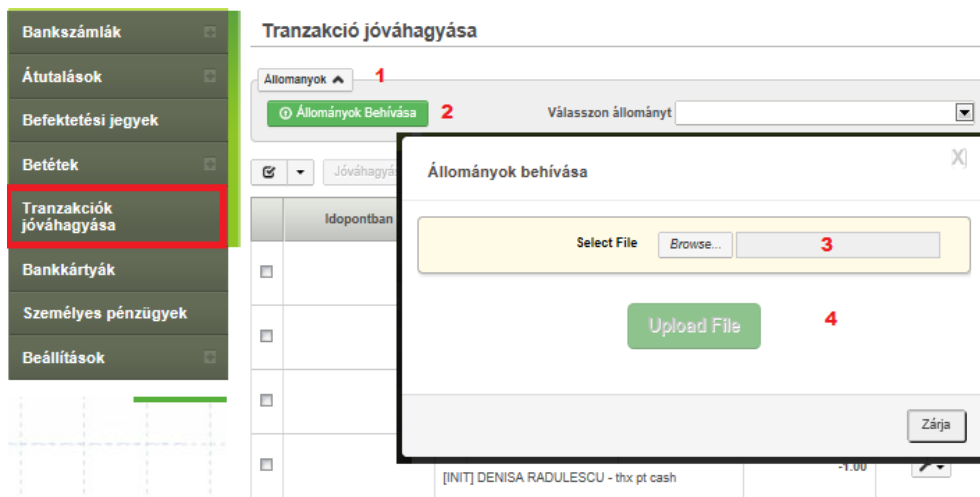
Bankszámlák
Átutalások
Befektetési jegyek
Betétek
Tranzakciók jóváhagyása
Bankkártyák
Személyes pénzügyek
Beállítások

Tranzakció jóváhagyása

Állomanyok
1
Állományok Behívása
2
Válasszon állományt

Jóváhagyá
Idopontban

Állományok behívása
X
Select File
Browse...
3
Upload File
4
Zárja

[INIT] DENISA RADULESCU - thx pt cash
-1.00